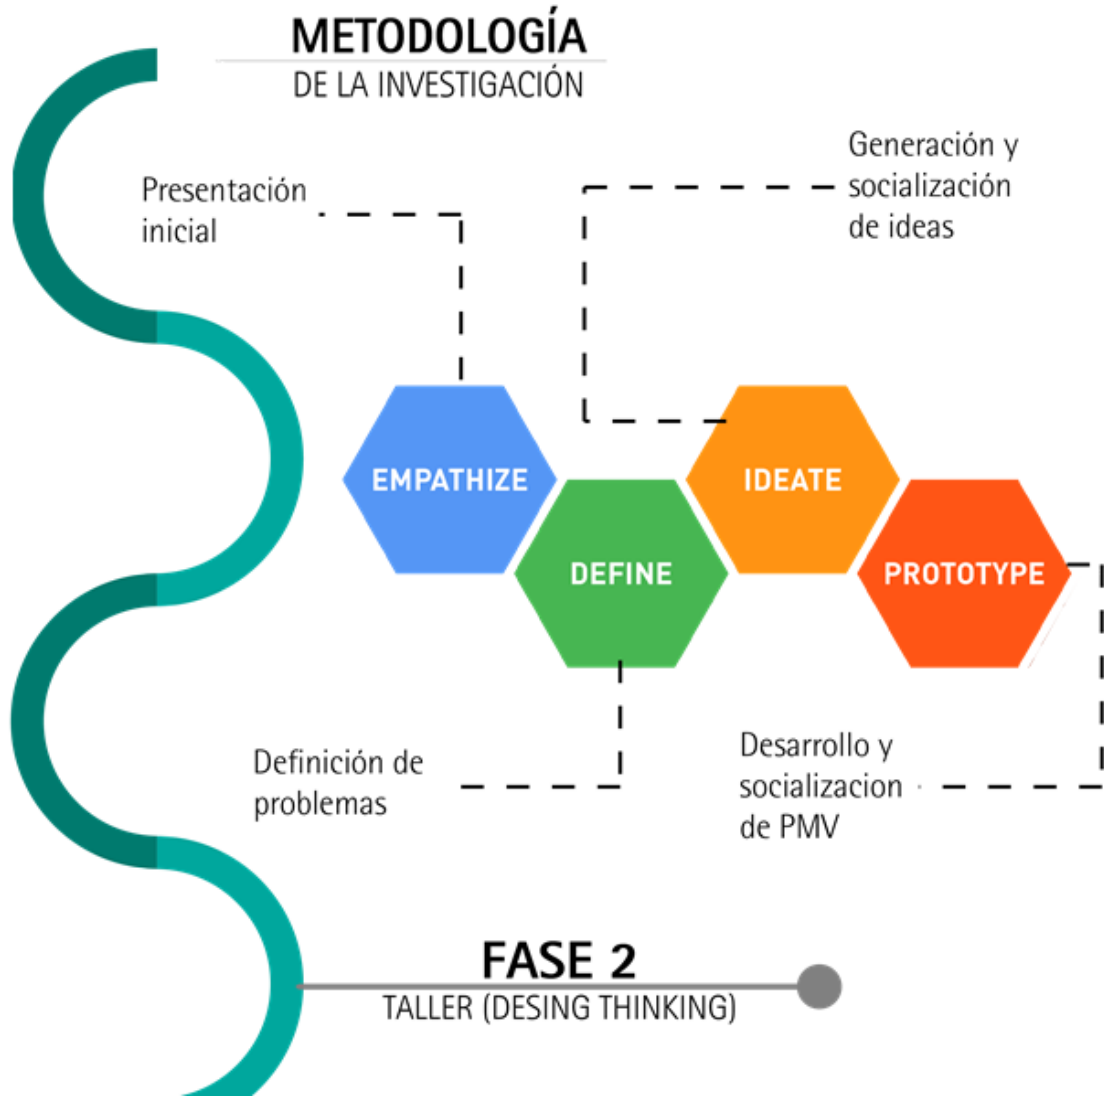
METODOLOGÍA
DE LA INVESTIGACIÓN

Generación y socialización de ideas

Presentación inicial

EMPATHIZE

IDEATE

DEFINE

PROTOTYPE

Desarrollo y socializacion de PMV

Definición de problemas

FASE 2
TALLER (DESING THINKING)